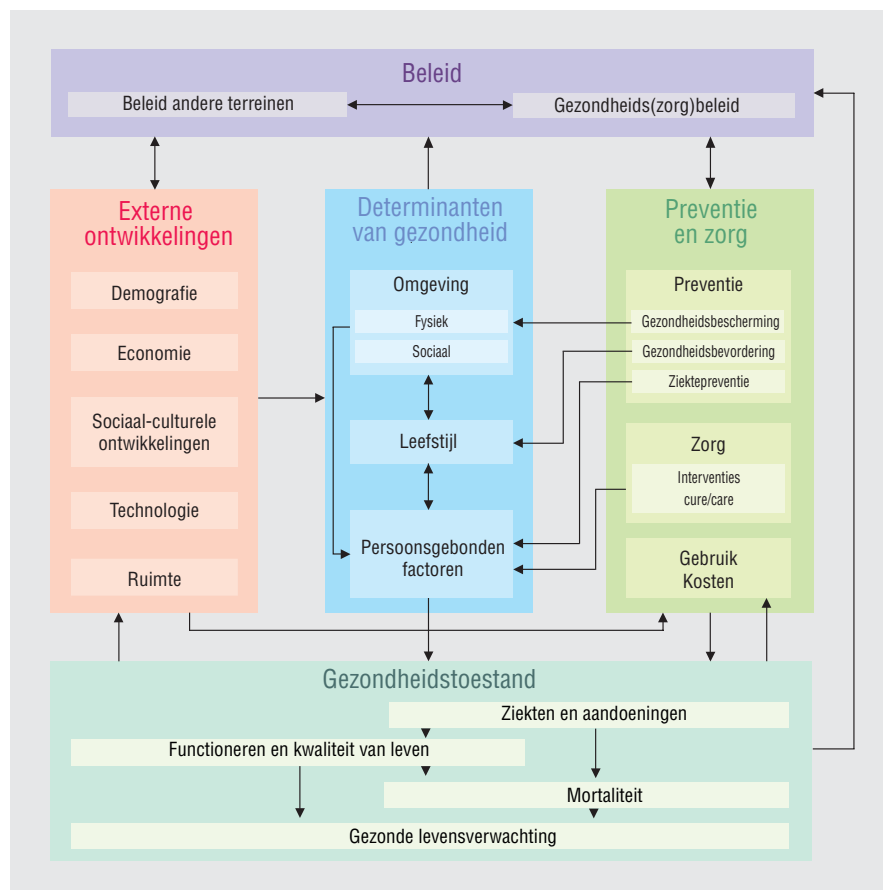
Beleid

Beleid andere terreinen

Gezondheids(zorg)beleid

Externe ontwikkelingen

Demografie

Economie

Sociaal-culturele ontwikkelingen

Technologie

Ruimte

Determinanten van gezondheid

Omgeving

Fysiek

Sociaal

Leefstijl

Persoonsgebonden factoren

Preventie en zorg

Preventie

Gezondheidsbescherming

Gezondheidsbevordering

Ziektepreventie

Zorg

Interventies cure/care

Gebruik Kosten

Gezondheidstoestand

Ziekten en aandoeningen

Functioneren en kwaliteit van leven

Mortaliteit

Gezonde levensverwachting